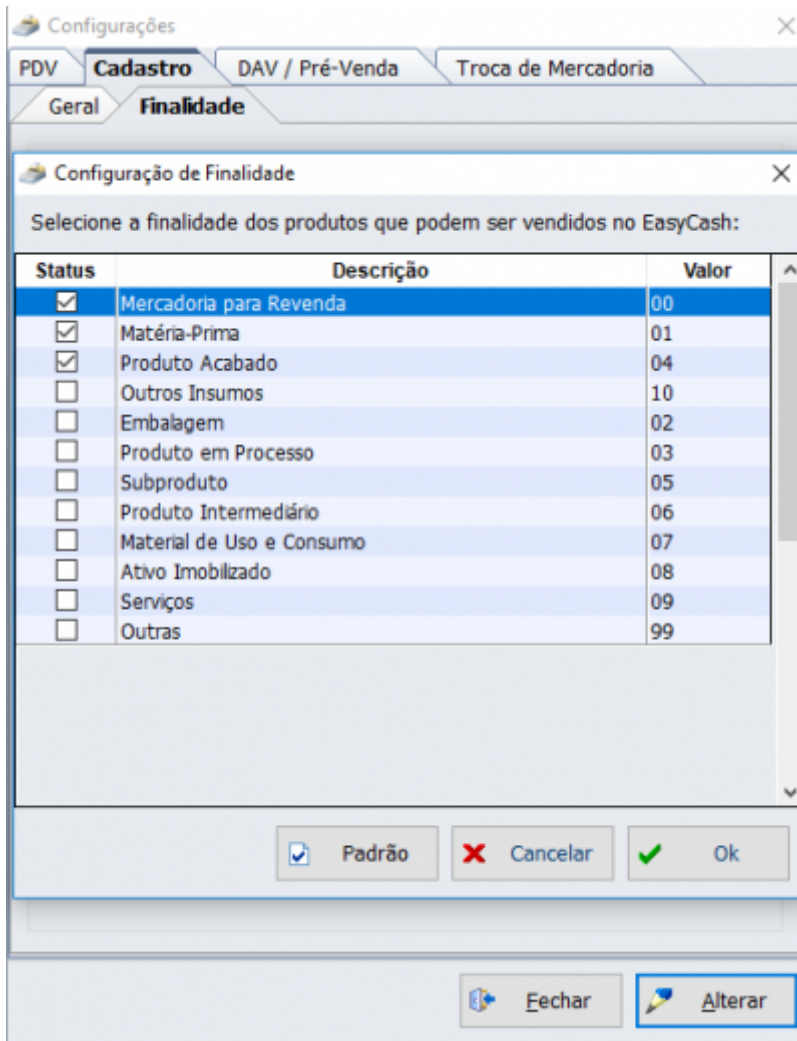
Configurações

PDV | Cadastro | DAV / Pré-Venda | Troca de Mercadoria

Geral | Finalidade

Configuração de Finalidade

Selecione a finalidade dos produtos que podem ser vendidos no EasyCash:

| Status | Descrição | Valor |
|---|---|---|
| ☑ | Mercadoria para Revenda | 00 |
| ☑ | Matéria-Prima | 01 |
| ☑ | Produto Acabado | 04 |
| ☐ | Outros Insumos | 10 |
| ☐ | Embalagem | 02 |
| ☐ | Produto em Processo | 03 |
| ☐ | Subproduto | 05 |
| ☐ | Produto Intermediário | 06 |
| ☐ | Material de Uso e Consumo | 07 |
| ☐ | Ativo Imobilizado | 08 |
| ☐ | Serviços | 09 |
| ☐ | Outras | 99 |

Padrão | Cancelar | Ok

Fechar | Alterar